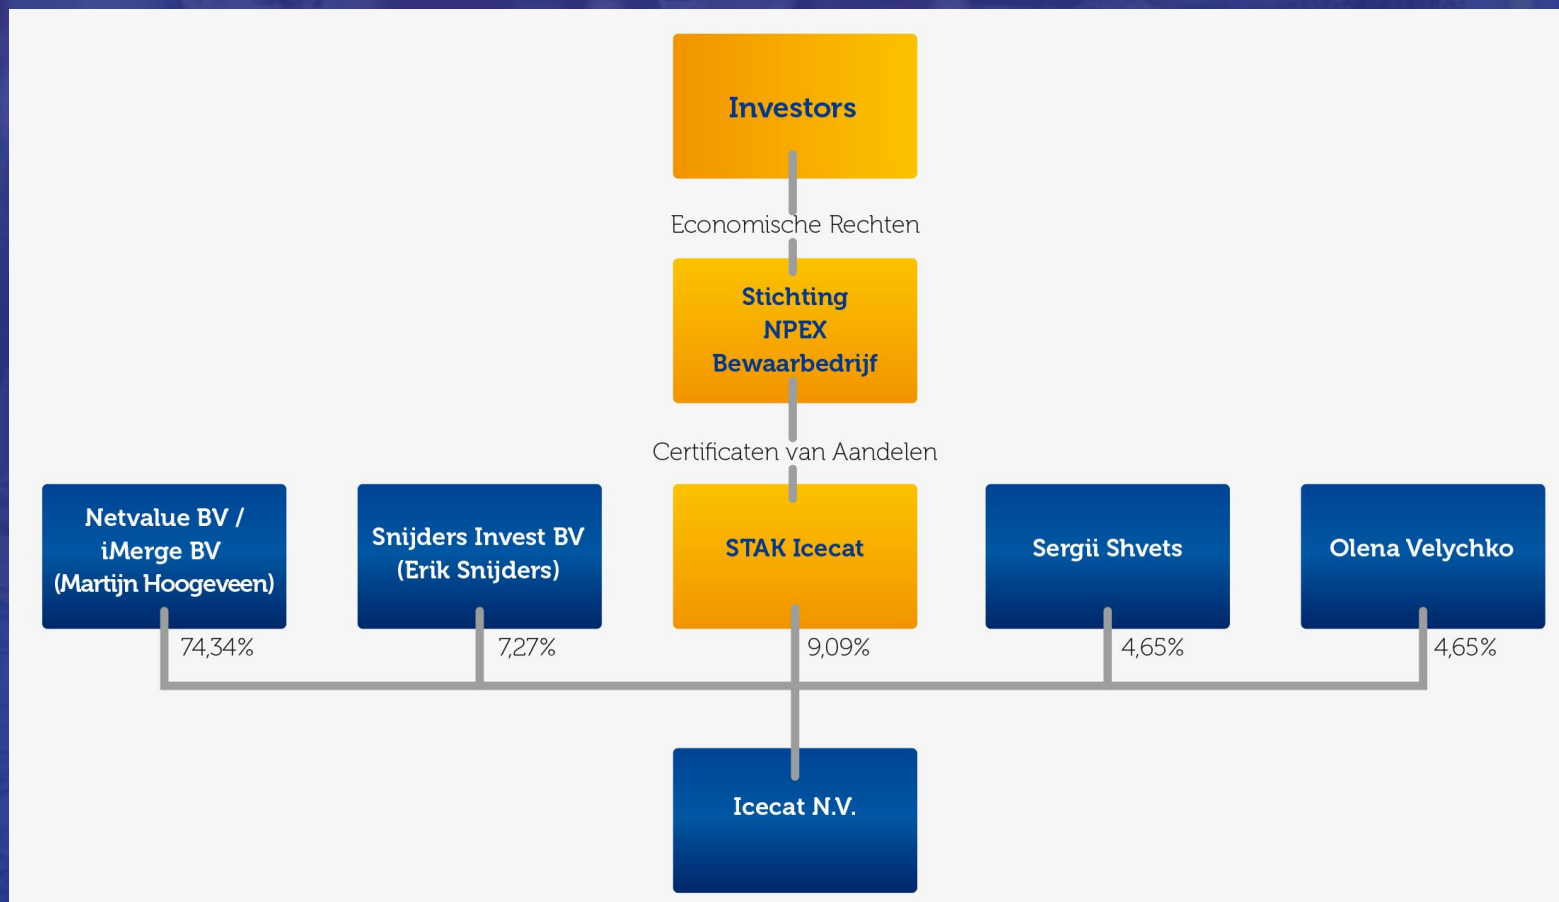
Investors

Economische Rechten

Stichting NPEX Bewaarbedrijf

Certificaten van Aandelen

Netvalue BV / iMerge BV (Martijn Hoogeveen)

74,34%

Snijders Invest BV (Erik Snijders)

7,27%

STAK Icecat

9,09%

Sergii Shvets

4,65%

Olena Velychko

4,65%

Icecat N.V.